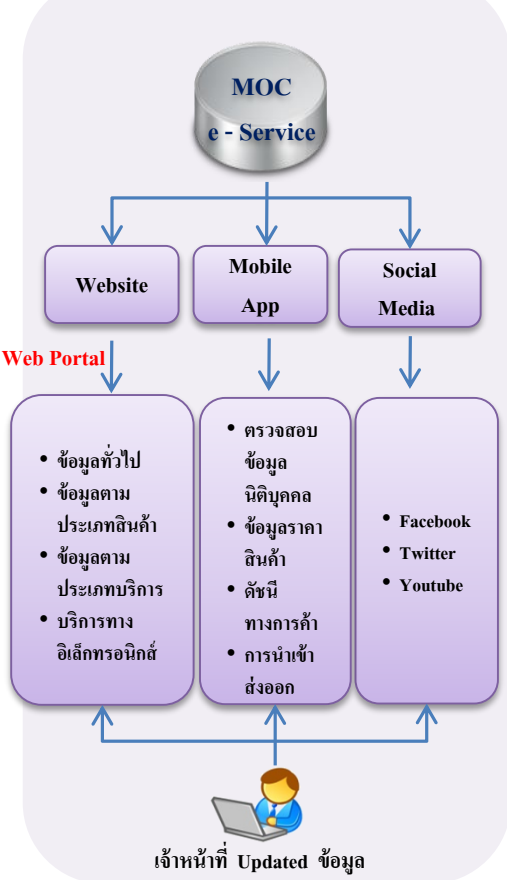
MOC
e - Service

Website

Mobile App

Social Media

Web Portal

- ข้อมูลทั่วไป
- ข้อมูลตามประเภทสินค้า
- ข้อมูลตามประเภทบริการ
- บริการทางอิเล็กทรอนิกส์

- ตรวจสอบข้อมูลนิติบุคคล
- ข้อมูลราคาสินค้า
- ดัชนีทางการค้า
- การนำเข้าส่งออก

- Facebook
- Twitter
- Youtube

เจ้าหน้าที่ Updated ข้อมูล